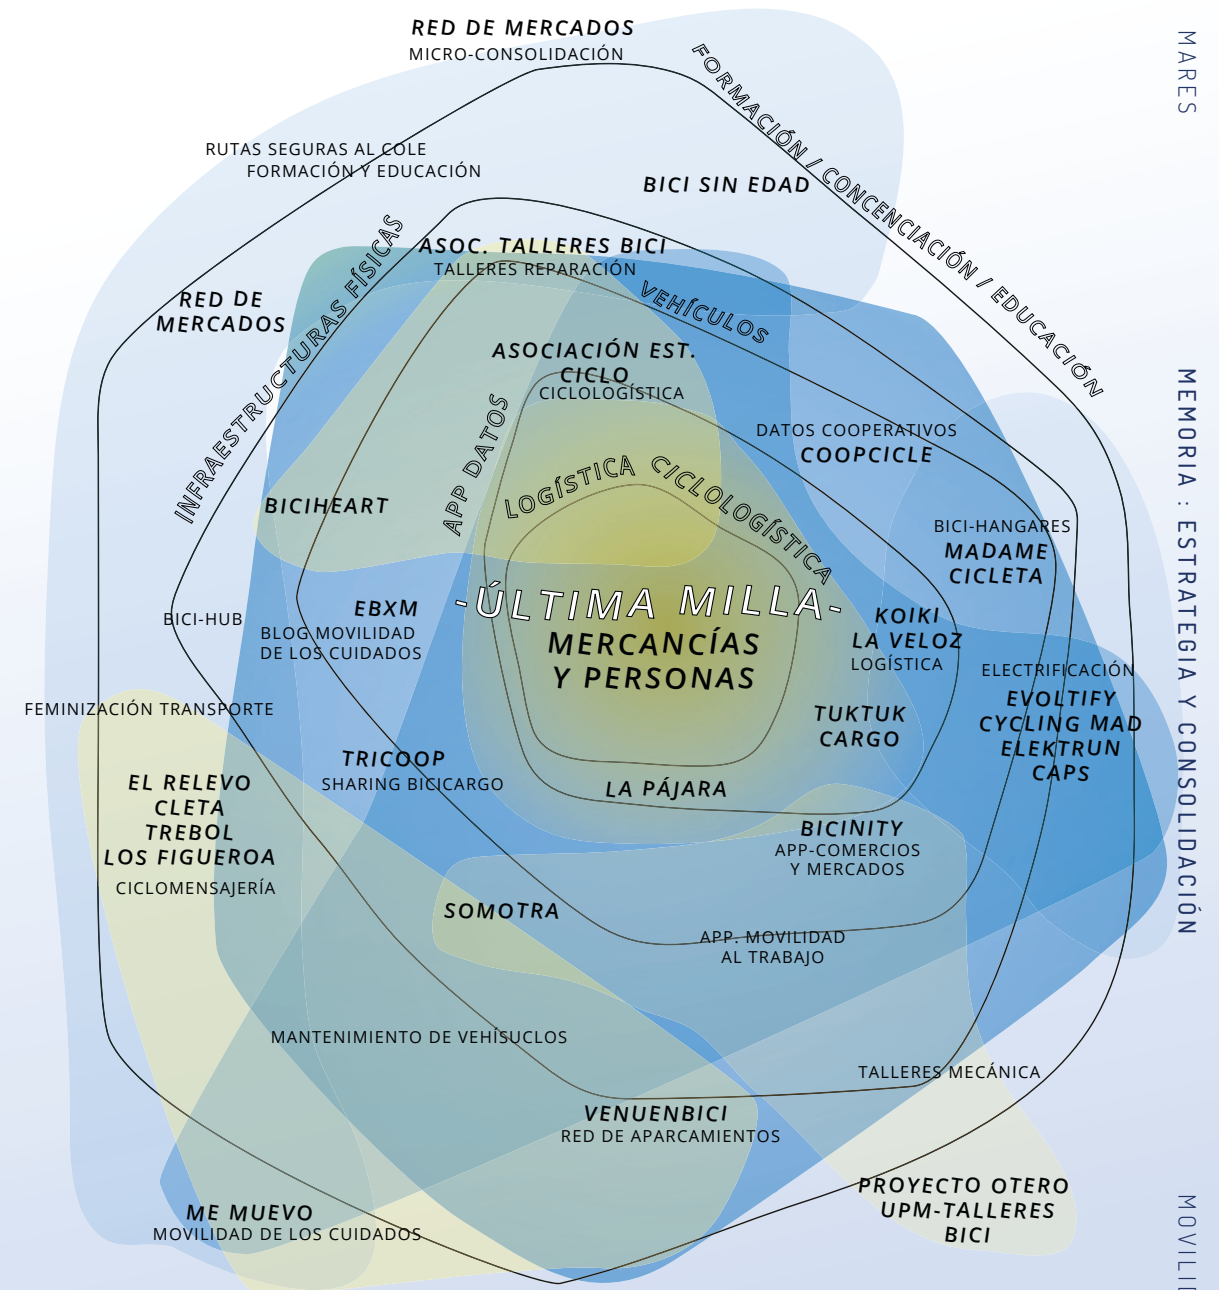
RED DE MERCADOS
MICRO-CONSOLIDACIÓN

FORMACIÓN / CONCENCIACIÓN / EDUCACIÓN

MARES

RUTAS SEGURAS AL COLE
FORMACIÓN Y EDUCACIÓN

BICI SIN EDAD

RED DE MERCADOS

INFRAESTRUCTURAS FÍSICAS

ASOC. TALLERES BICI
TALLERES REPARACIÓN

VEHÍCULOS

ASOCIACIÓN EST. CICLO
CICLOLOGÍSTICA

APP DATOS

DATOS COOPERATIVOS
COOPCICLE

MEMORIA : ESTRATEGIA Y CONSOLIDACIÓN

LOGÍSTICA CICLOLOGÍSTICA

BICIHEART

BICI-HANGARES
MADAME CICLETA

-ÚLTIMA MILLA-
MERCANCÍAS Y PERSONAS

EBXM
BLOG MOVILIDAD DE LOS CUIDADOS

BICI-HUB

KOIKI
LA VELOZ
LOGÍSTICA

ELECTRIFICACIÓN
EVOLTIFY
CYCLING MAD
ELEKTRUN
CAPS

FEMINIZACIÓN TRANSPORTE

TUKTUK CARGO

TRICOOP
SHARING BICICARGO

EL RELEVO
CLETA
TREBOL
LOS FIGUEROA
CICLOMENSAJERÍA

LA PÁJARA

BICINITY
APP-COMERCIOS Y MERCADOS

SOMOTRA

APP. MOVILIDAD AL TRABAJO

MANTENIMIENTO DE VEHÍSUCLOS

TALLERES MECÁNICA

VENUENBICI
RED DE APARCAMIENTOS

PROYECTO OTERO
UPM-TALLERES BICI

ME MUEVO
MOVILIDAD DE LOS CUIDADOS

MOVILI